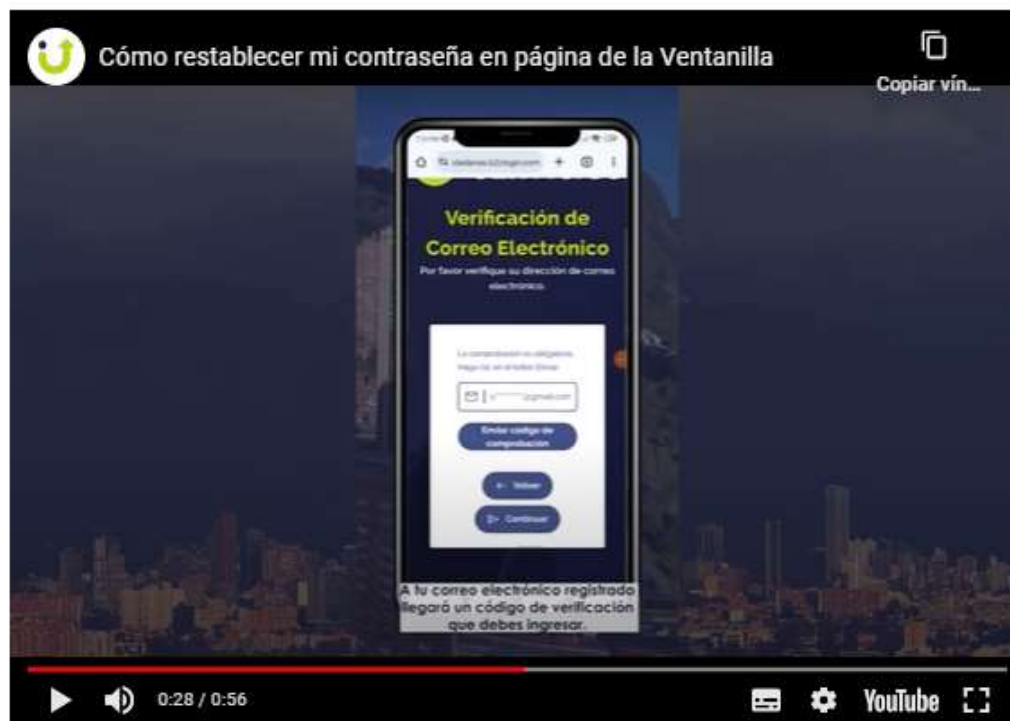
Cómo restablecer mi contraseña en página de la Ventanilla

Copiar vín...

Verificación de Correo Electrónico

Por favor verifique su dirección de correo electrónico.

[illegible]

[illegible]gmail.com

Enviar código de comprobación

← Volver

Continuar

A tu correo electrónico registrado llegará un código de verificación que debes ingresar.

0:28 / 0:56

YouTube